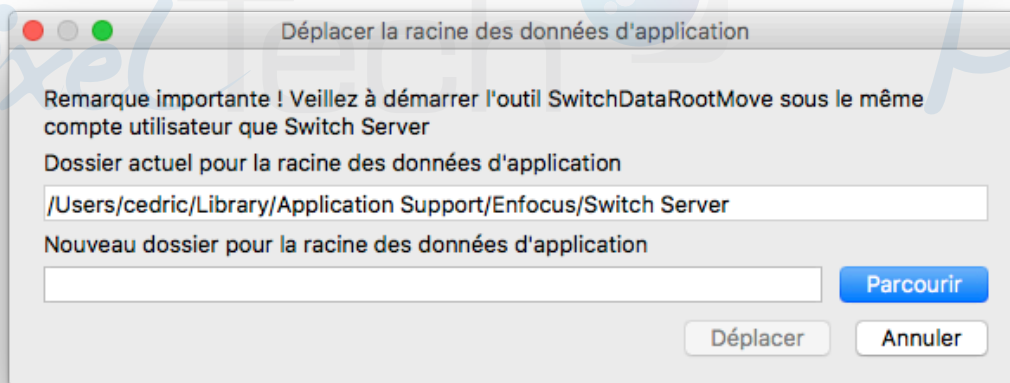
Déplacer la racine des données d'application

Remarque importante ! Veillez à démarrer l'outil SwitchDataRootMove sous le même compte utilisateur que Switch Server

Dossier actuel pour la racine des données d'application

/Users/cedric/Library/Application Support/Enfocus/Switch Server

Nouveau dossier pour la racine des données d'application

Parcourir

Déplacer

Annuler